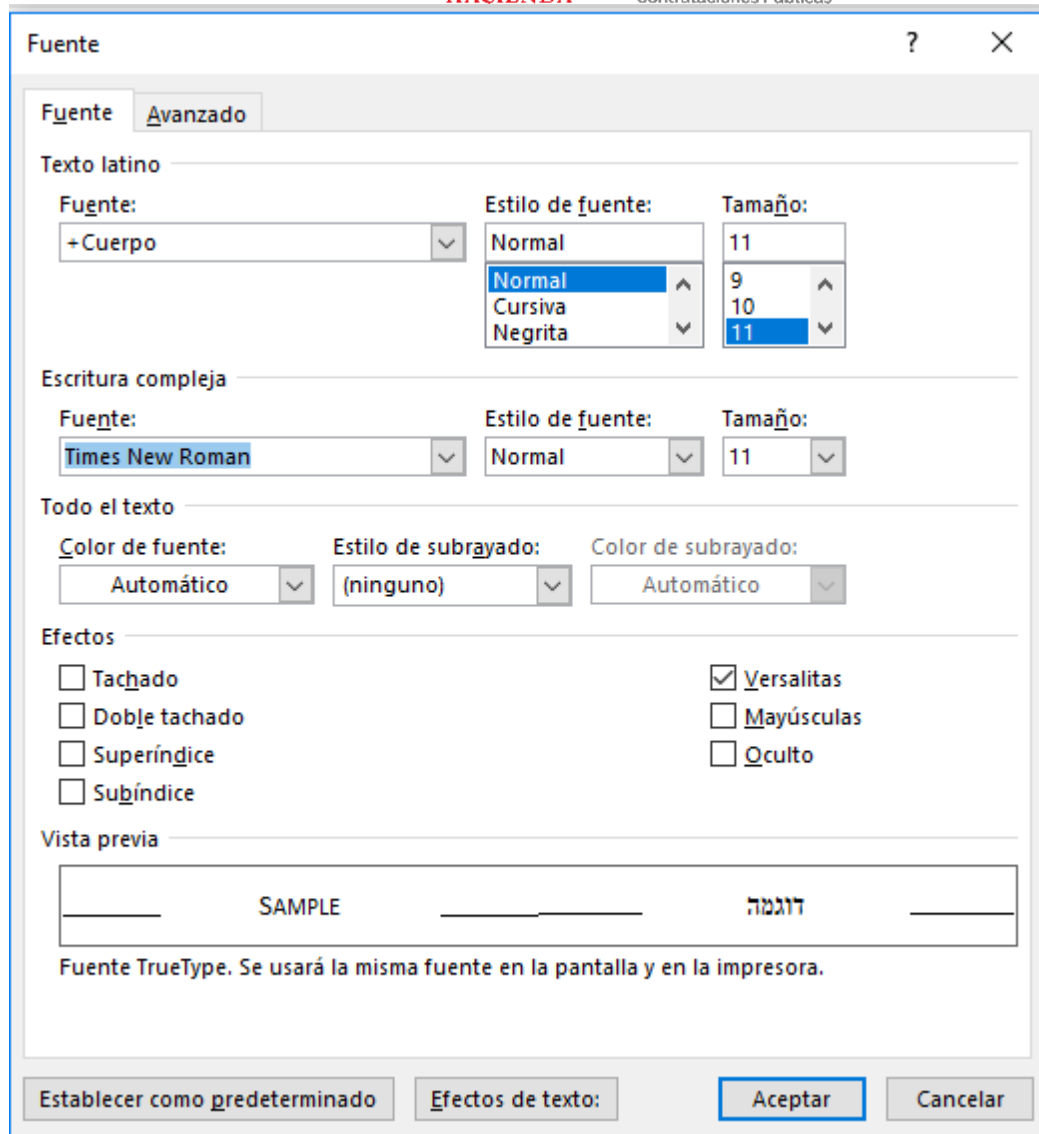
HACIENDA Contrataciones Públicas

Fuente ? X

Fuente Avanzado

Texto latino

Fuente:
+Cuerpo

Estilo de fuente:
Normal
Normal
Cursiva
Negrita

Tamaño:
11
9
10
11

Escritura compleja

Fuente:
Times New Roman

Estilo de fuente:
Normal

Tamaño:
11

Todo el texto

Color de fuente:
Automático

Estilo de subrayado:
(ninguno)

Color de subrayado:
Automático

Efectos

Tachado
Doble tachado
Superíndice
Subíndice
Versalitas
Mayúsculas
Oculto

Vista previa

SAMPLE דוגמה

Fuente TrueType. Se usará la misma fuente en la pantalla y en la impresora.

Establecer como predeterminado
Efectos de texto:
Aceptar
Cancelar